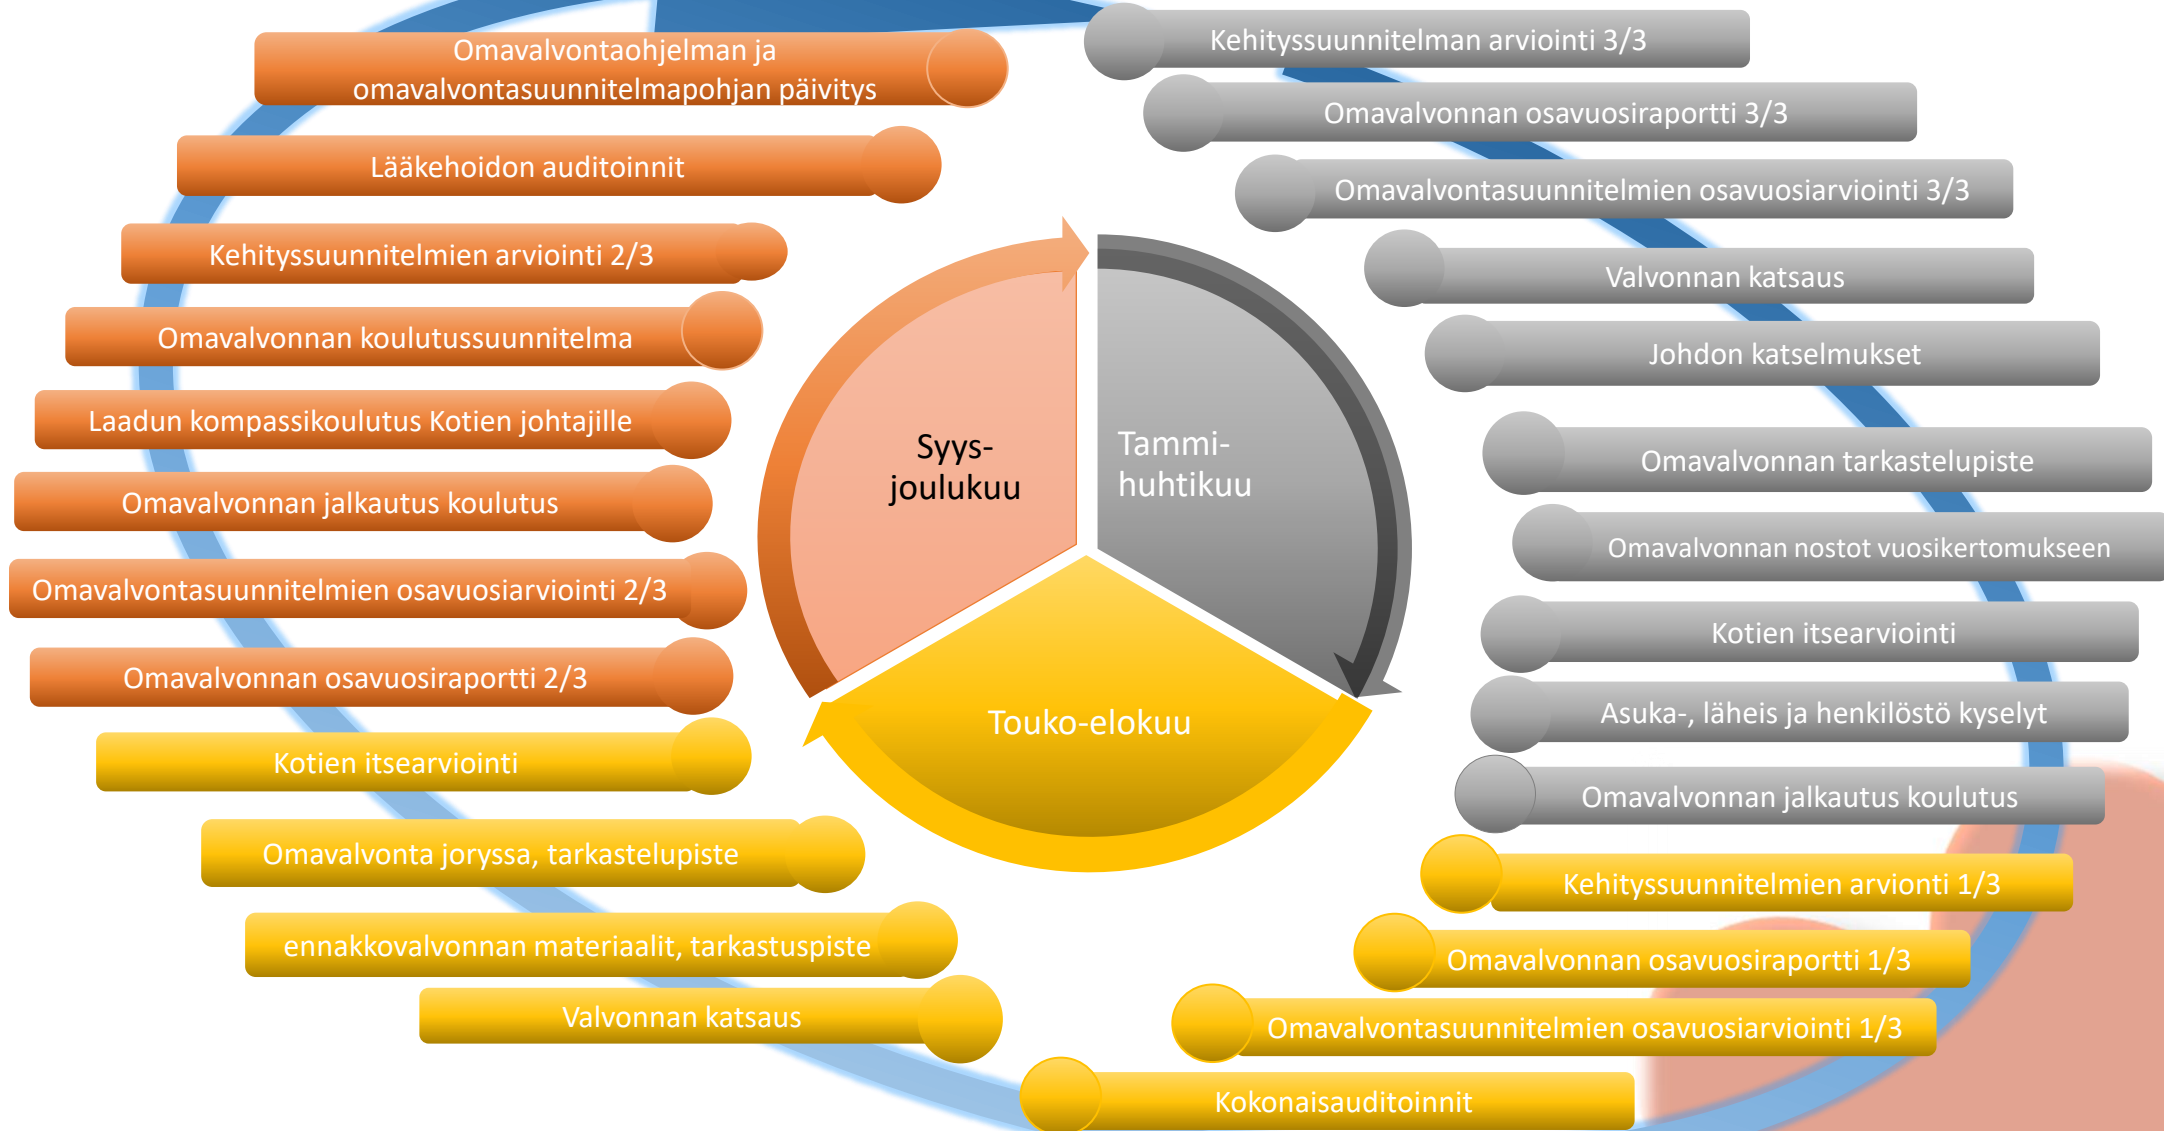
Omavalvontaohjelman ja omavalvontasuunnitelmapohjan päivitys

Lääkehoidon auditoinnit

Kehityssuunnitelmien arviointi 2/3

Omavalvonnan koulutussuunnitelma

Laadun kompassikoulutus Kotien johtajille

Omavalvonnan jalkautus koulutus

Omavalvontasuunnitelmien osavuosiarviointi 2/3

Omavalvonnan osavuosiraportti 2/3

Kotien itsearviointi

Omavalvonta joryssa, tarkastelupiste

ennakkovalvonnan materiaalit, tarkastuspiste

Valvonnan katsaus

Syys-joulukuu

Tammi-huhtikuu

Touko-elokuu

Kehityssuunnitelman arviointi 3/3

Omavalvonnan osavuosiraportti 3/3

Omavalvontasuunnitelmien osavuosiarviointi 3/3

Valvonnan katsaus

Johdon katselmukset

Omavalvonnan tarkastelupiste

Omavalvonnan nostot vuosikertomukseen

Kotien itsearviointi

Asuka-, läheis ja henkilöstö kyselyt

Omavalvonnan jalkautus koulutus

Kehityssuunnitelmien arvionti 1/3

Omavalvonnan osavuosiraportti 1/3

Omavalvontasuunnitelmien osavuosiarviointi 1/3

Kokonaisauditoinnit